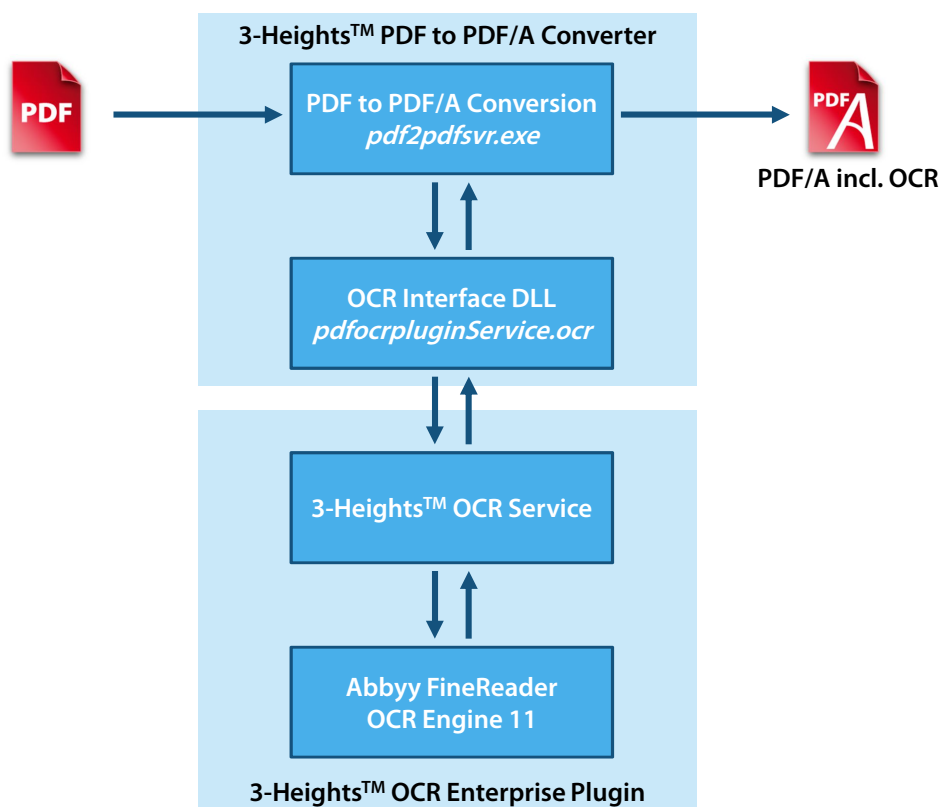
3-Heights$^{TM}$ PDF to PDF/A Converter

PDF

PDF to PDF/A Conversion
pdf2pdfsvr.exe

PDF A

PDF/A incl. OCR

OCR Interface DLL
pdfocrpluginService.ocr

3-Heights$^{TM}$ OCR Service

Abbyy FineReader
OCR Engine 11

3-Heights$^{TM}$ OCR Enterprise Plugin